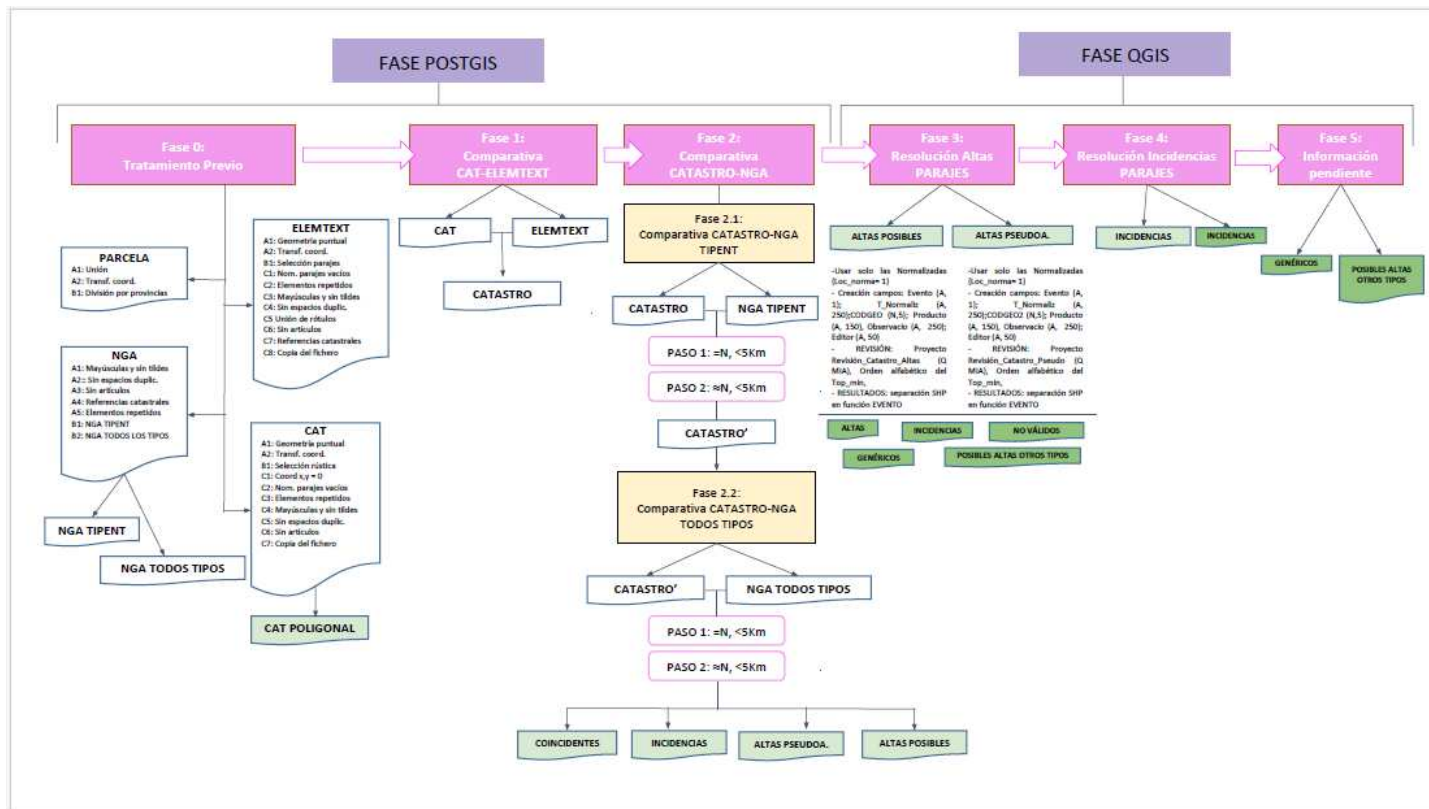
FASE POSTGIS

FASE QGIS

Fase 0:
Tratamiento Previo

Fase 1:
Comparativa
CAT-ELEMTEXT

Fase 2:
Comparativa
CATASTRO-NGA

Fase 3:
Resolución Altas
PARAJES

Fase 4:
Resolución Incidencias
PARAJES

Fase 5:
Información
pendiente

PARCELA
A1: Unión
A2: Transf. coord.
B1: División por provincias

ELEMTEXT
A1: Geometría puntual
A2: Transf. coord.
B1: Selección parajes
C1: Nom. parajes vacíos
C2: Elementos repetidos
C3: Mayúsculas y sin tildes
C4: Sin espacios duplic.
C5 Unión de rótulos
C6: Sin artículos
C7: Referencias catastrales
C8: Copia del fichero

NGA
A1: Mayúsculas y sin tildes
A2: Sin espacios duplic.
A3: Sin artículos
A4: Referencias catastrales
A5: Elementos repetidos
B1: NGA TIPENT
B2: NGA TODOS LOS TIPOS

NGA TIPENT

NGA TODOS TIPOS

CAT
A1: Geometría puntual
A2: Transf. coord.
B1: Selección rústica
C1: Coord x,y = 0
C2: Nom. parajes vacíos
C3: Elementos repetidos
C4: Mayúsculas y sin tildes
C5: Sin espacios duplic.
C6: Sin artículos
C7: Copia del fichero

CAT POLIGONAL

CAT

ELEMTEXT

CATASTRO

Fase 2.1:
Comparativa CATASTRO-NGA
TIPENT

CATASTRO

NGA TIPENT

PASO 1: =N, <5Km

PASO 2: ≈N, <5Km

CATASTRO'

Fase 2.2:
Comparativa CATASTRO-NGA
TODOS TIPOS

CATASTRO'

NGA TODOS TIPOS

PASO 1: =N, <5Km

PASO 2: ≈N, <5Km

COINCIDENTES

INCIDENCIAS

ALTAS PSEUDOA.

ALTAS POSIBLES

ALTAS POSIBLES

ALTAS PSEUDOA.

-User solo las Normalizadas (Loc_norma= 1)
- Creación campos: Evento (A, 1); T_Normaliz (A, 250);CODGEO (N,5); Producto (A, 150), Observacio (A, 250); Editor (A, 50)
- REVISIÓN: Proyecto Revisión_Catastro_Altas (Q MIA), Orden alfabético del Top_min,
- RESULTADOS: separación SHP en función EVENTO

-User solo las Normalizadas (Loc_norma= 1)
- Creación campos: Evento (A, 1); T_Normaliz (A, 250);CODGEO2 (N,5); Producto (A, 150), Observacio (A, 250); Editor (A, 50)
- REVISIÓN: Proyecto Revisión_Catastro_Pseudo (Q MIA), Orden alfabético del Top_min,
- RESULTADOS: separación SHP en función EVENTO

ALTAS

INCIDENCIAS

NO VÁLIDOS

GENÉRICOS

POSIBLES ALTAS OTROS TIPOS

INCIDENCIAS

INCIDENCIAS

GENÉRICOS

POSIBLES ALTAS OTROS TIPOS